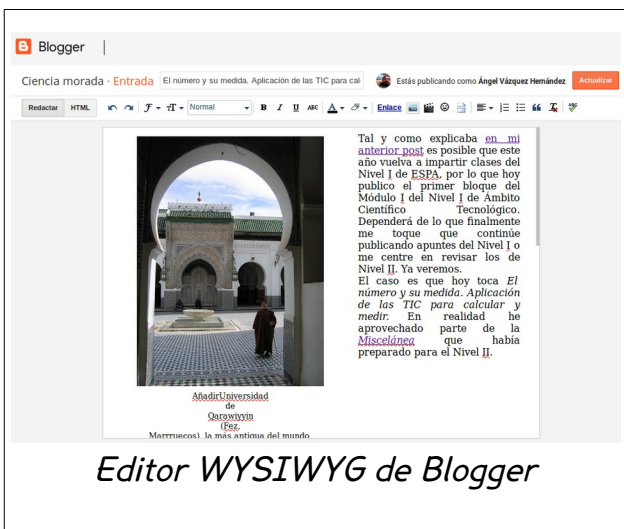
Blogger

Ciencia morada · Entrada El número y su medida. Aplicación de las TIC para cal Estás publicando como Ángel Vázquez Hernández Actualizar

Redactar HTML Normal B I U ABC A Enlace

Tal y como explicaba en mi anterior post es posible que este año vuelva a impartir clases del Nivel I de ESPA, por lo que hoy publico el primer bloque del Módulo I del Nivel I de Ámbito Científico Tecnológico. Dependerá de lo que finalmente me toque que continúe publicando apuntes del Nivel I o me centre en revisar los de Nivel II. Ya veremos.

El caso es que hoy toca *El número y su medida. Aplicación de las TIC para calcular y medir.* En realidad he aprovechado parte de la Miscelánea que había preparado para el Nivel II.

AñadirUniversidad de Qarawiyyin (Fez, Marrruecos), la más antigua del mundo

Editor WYSIWYG de Blogger